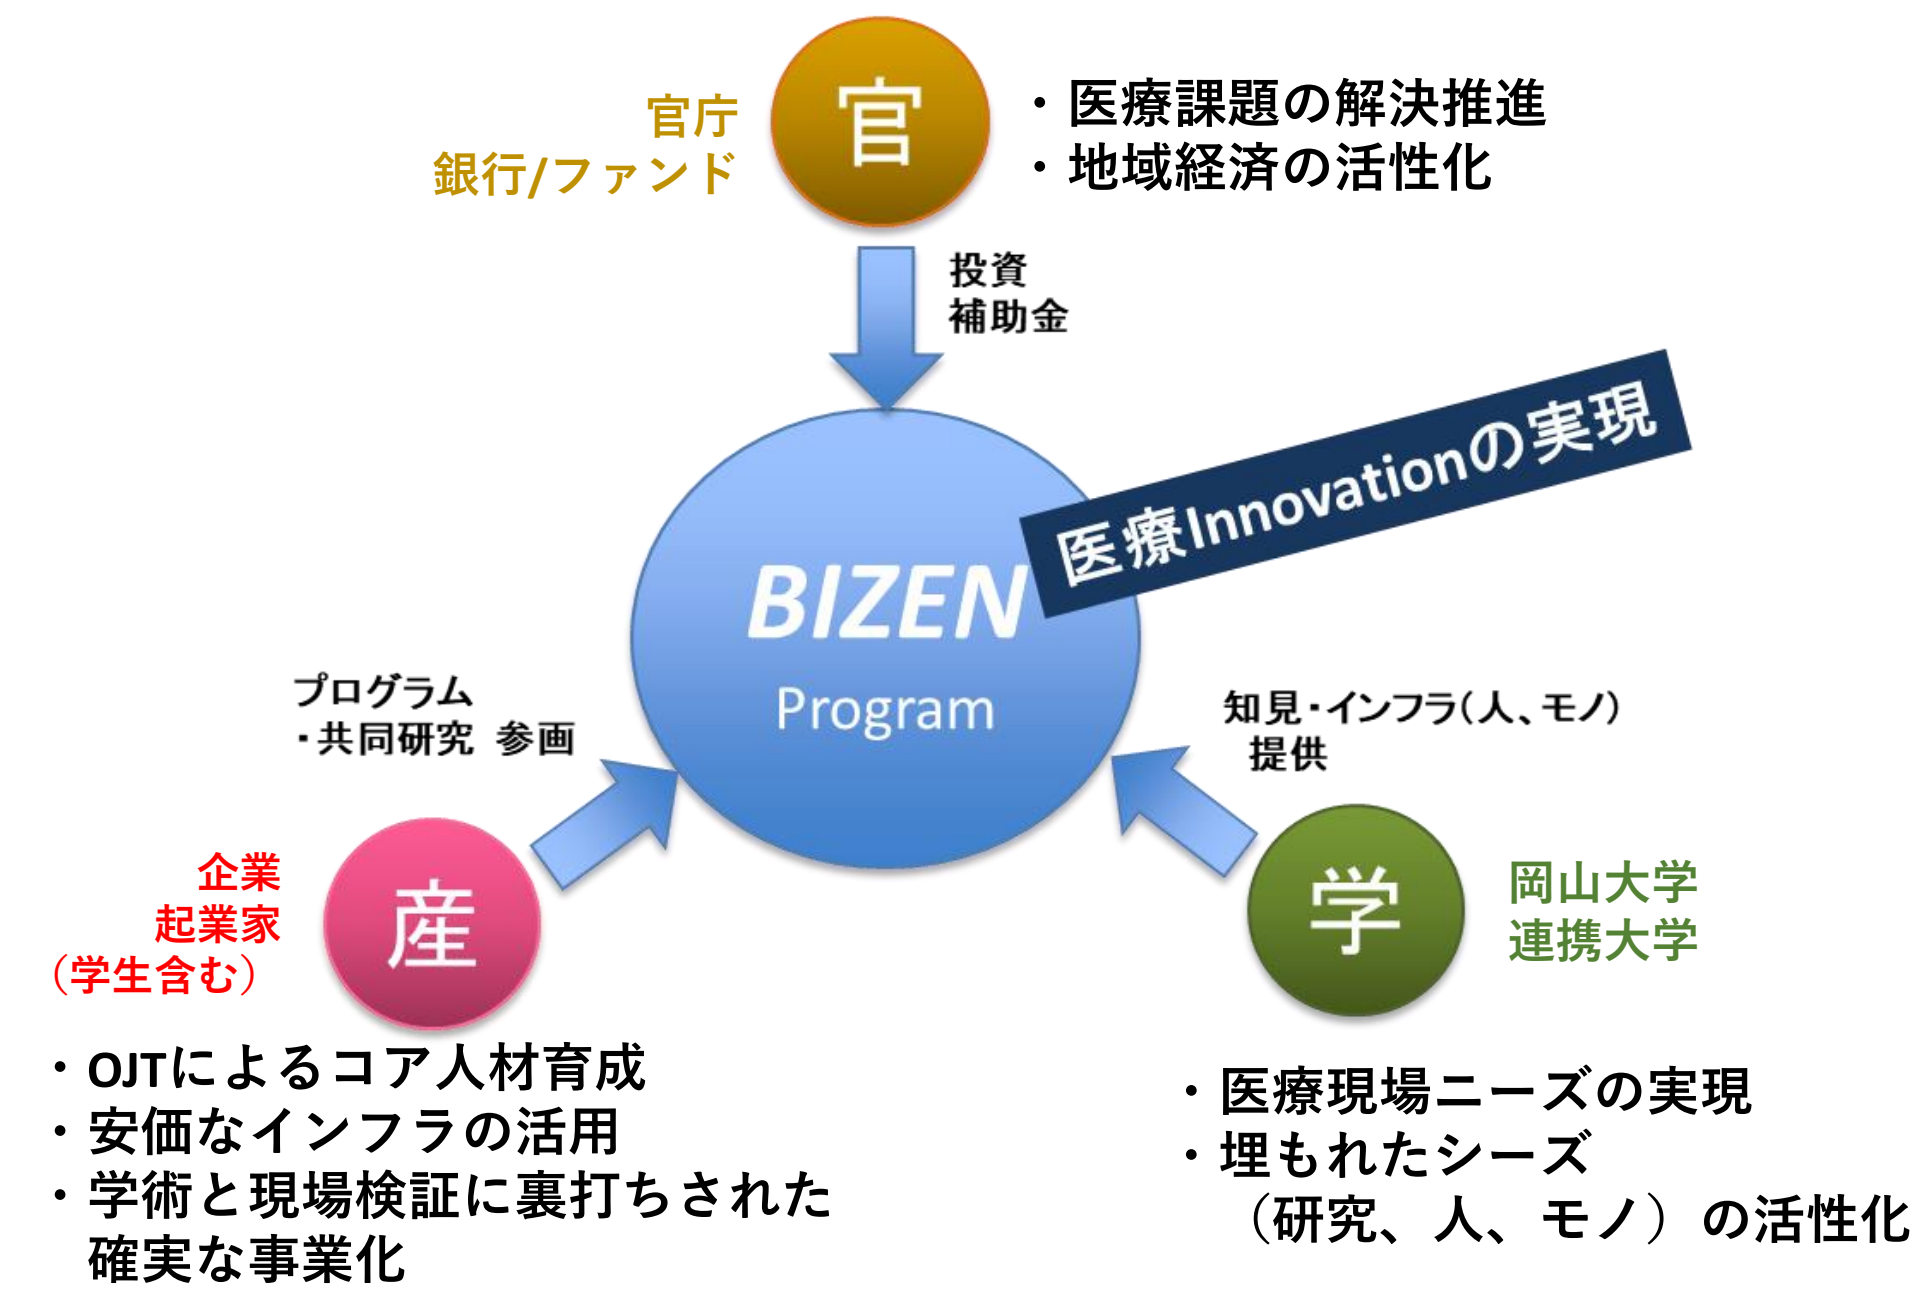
官庁
銀行/ファンド

官

・医療課題の解決推進
・地域経済の活性化

投資
補助金

医療Innovationの実現

BIZEN
Program

プログラム
・共同研究 参画

知見・インフラ(人、モノ)
提供

企業
起業家
(学生含む)

産

学

岡山大学
連携大学

・OJTによるコア人材育成
・安価なインフラの活用
・学術と現場検証に裏打ちされた確実な事業化

・医療現場ニーズの実現
・埋もれたシーズ（研究、人、モノ）の活性化